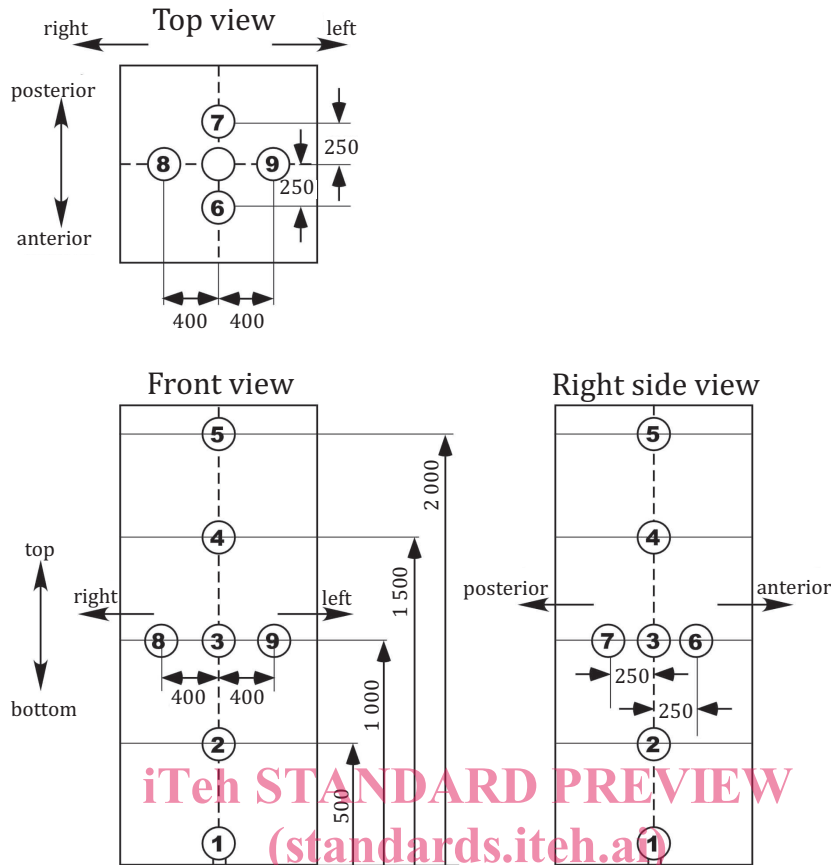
Top view

right

left

posterior

anterior

7

8

9

6

250

250

400

400

Front view

5

4

3

2

1

8

9

top

bottom

right

left

400

400

2 000

1 500

1 000

500

Right side view

5

4

7

3

6

2

1

posterior

anterior

250

250

iTeh STANDARD PREVIEW
(standards.iteh.ai)